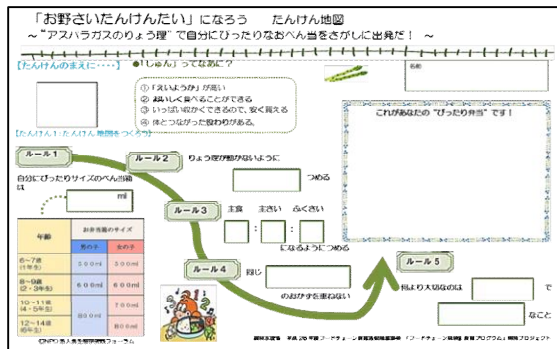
「お野さいたんけんたい」になろう　たんけん地図

～"アスパラガスのりょう理"で自分にぴったりなおべん当をさがしに出発だ！～

【たんけんのまえに・・・】

●「しゅん」ってなあに？

① 「えいようか」が高い
② おいしく食べることができる
③ いっぱいとれるので、安く買える
④ 体とつながりが深い物がある。

名前

【たんけん1：たんけん地図をつくろう】

ルール1

自分にぴったりサイズのべん当箱

ml

| 年齢 | 男の子 | 女の子 |
|---|---|---|
| 6～7才（1年生） | 500ml | 500ml |
| 8～9才（2・3年生） | 600ml | 600ml |
| 10～11才（4・5年生） | 800ml | 700ml |
| 12～14才（6年生～） | 900ml | 800ml |

お弁当箱のサイズ

ルール2

りょう理が動かないように

つめる

ルール3

主食　主さい　ふくさい

：　：

になるようにつめる

ルール4

同じ

のおかずを重ねない

ルール5

私より大切なのは

で

なこと

これがあなたの"ぴったり弁当"です！

©NPO法人食生活研究フォーラム

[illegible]